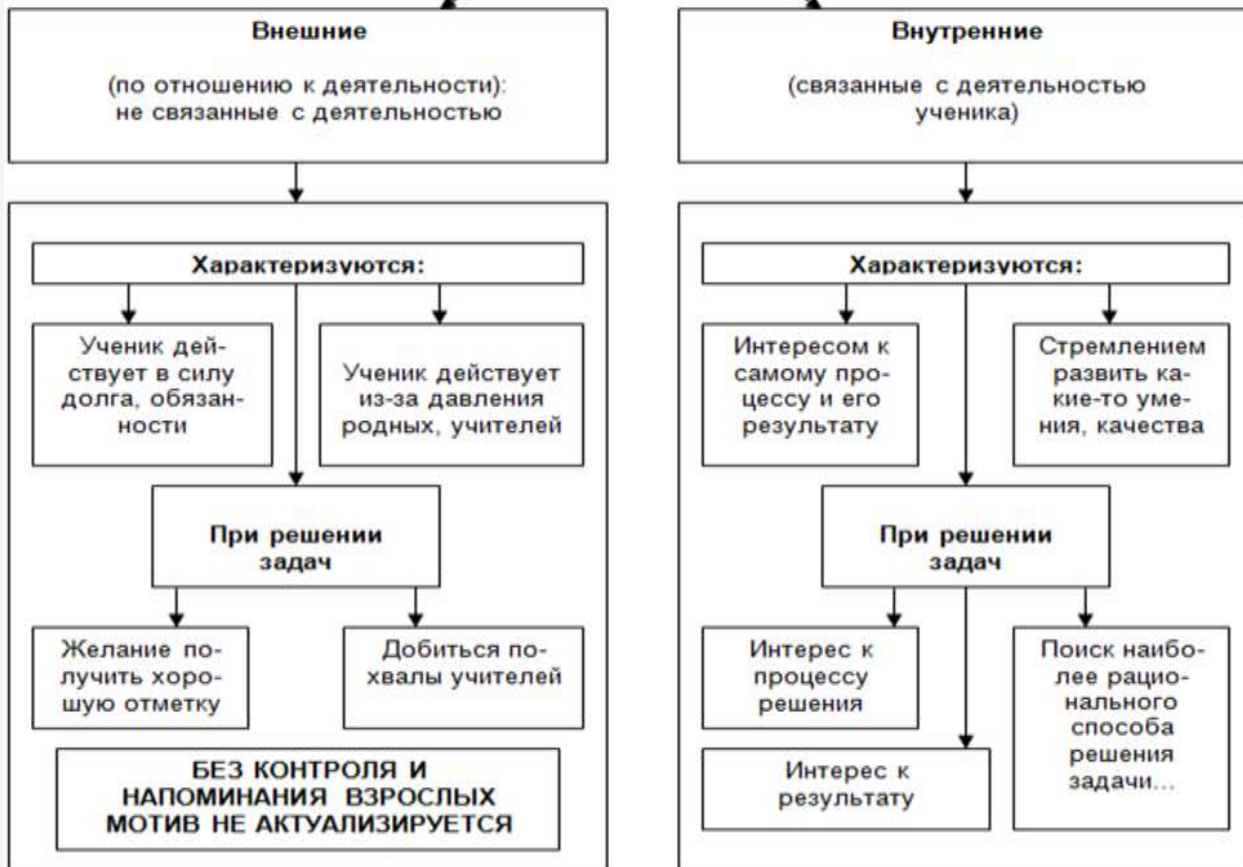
Внешние

(по отношению к деятельности): не связанные с деятельностью

Характеризуются:

Ученик действует в силу долга, обязанности

Ученик действует из-за давления родных, учителей

При решении задач

Желание получить хорошую отметку

Добиться похвалы учителей

БЕЗ КОНТРОЛЯ И НАПОМИНАНИЯ ВЗРОСЛЫХ МОТИВ НЕ АКТУАЛИЗИРУЕТСЯ

Внутренние

(связанные с деятельностью ученика)

Характеризуются:

Интересом к самому процессу и его результату

Стремлением развить какие-то умения, качества

При решении задач

Интерес к процессу решения

Интерес к результату

Поиск наиболее рационального способа решения задачи...